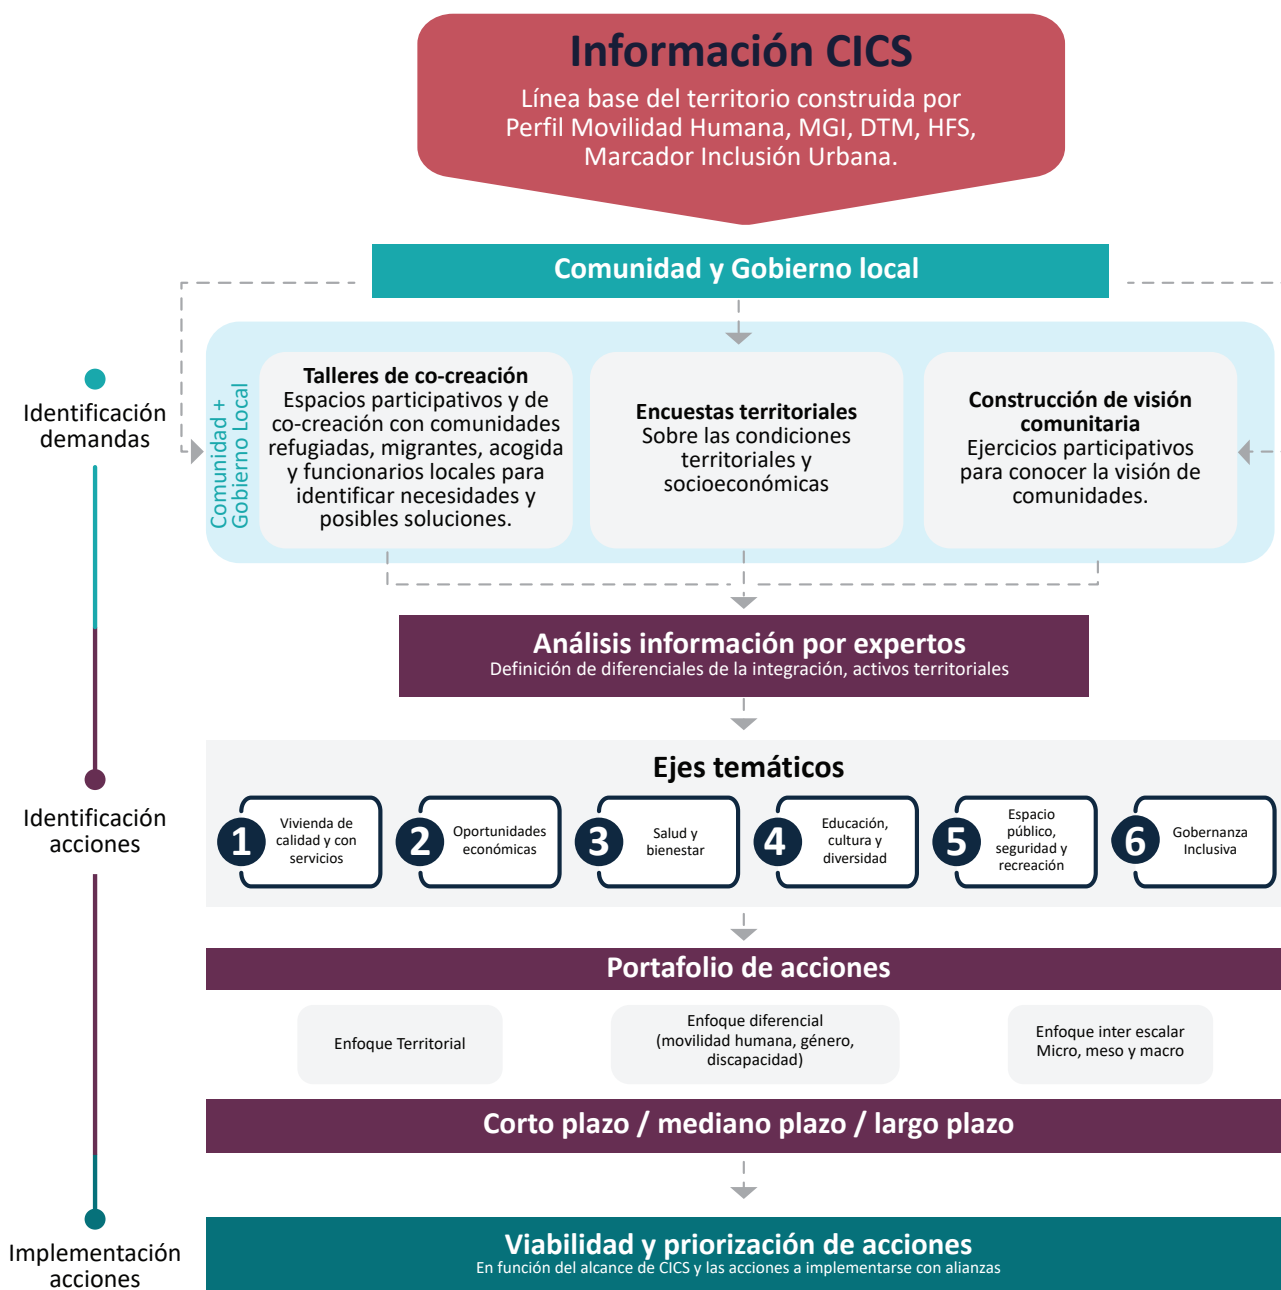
Información CICS
Línea base del territorio construida por Perfil Movilidad Humana, MGI, DTM, HFS, Marcador Inclusión Urbana.

Comunidad y Gobierno local

Identificación demandas

Comunidad + Gobierno Local

Talleres de co-creación
Espacios participativos y de co-creación con comunidades refugiadas, migrantes, acogida y funcionarios locales para identificar necesidades y posibles soluciones.

Encuestas territoriales
Sobre las condiciones territoriales y socioeconómicas

Construcción de visión comunitaria
Ejercicios participativos para conocer la visión de comunidades.

Análisis información por expertos
Definición de diferenciales de la integración, activos territoriales

Identificación acciones

Ejes temáticos

1 Vivienda de calidad y con servicios
2 Oportunidades económicas
3 Salud y bienestar
4 Educación, cultura y diversidad
5 Espacio público, seguridad y recreación
6 Gobernanza Inclusiva

Portafolio de acciones

Enfoque Territorial

Enfoque diferencial (movilidad humana, género, discapacidad)

Enfoque inter escalar Micro, meso y macro

Corto plazo / mediano plazo / largo plazo

Implementación acciones

Viabilidad y priorización de acciones
En función del alcance de CICS y las acciones a implementarse con alianzas